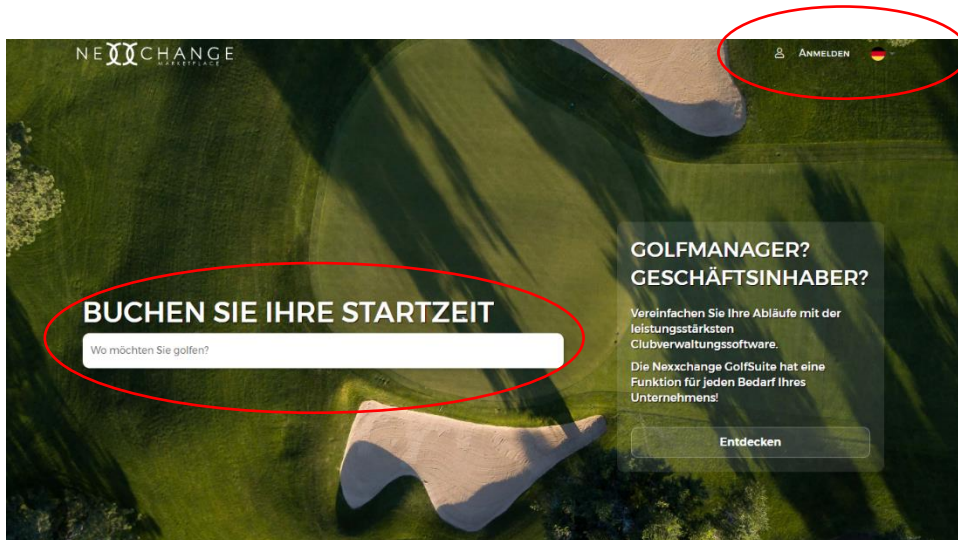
NEXXCHANGE
MARKETPLACE

ANMELDEN

BUCHEN SIE IHRE STARTZEIT

Wo möchten Sie golfen?

GOLFMANAGER?
GESCHÄFTSINHABER?

Vereinfachen Sie Ihre Abläufe mit der leistungsstärksten Clubverwaltungssoftware.

Die Nexxchange GolfSuite hat eine Funktion für jeden Bedarf Ihres Unternehmens!

Entdecken